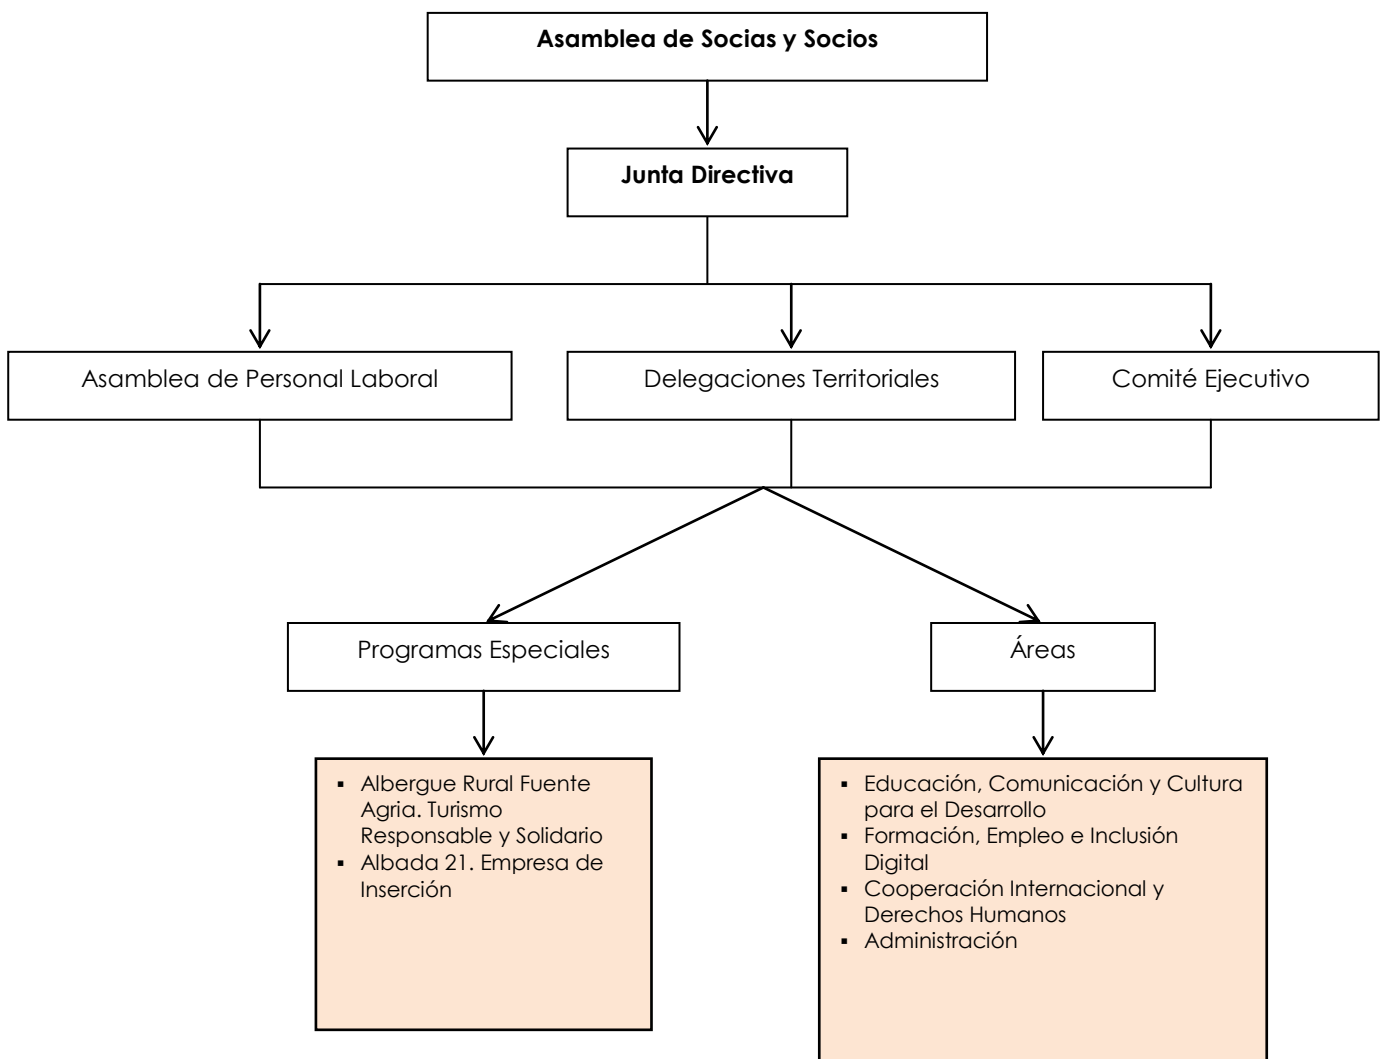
**Asamblea de Socias y Socios**

**Junta Directiva**

Asamblea de Personal Laboral

Delegaciones Territoriales

Comité Ejecutivo

Programas Especiales

Áreas

- Albergue Rural Fuente Agria. Turismo Responsable y Solidario
- Albada 21. Empresa de Inserción

- Educación, Comunicación y Cultura para el Desarrollo
- Formación, Empleo e Inclusión Digital
- Cooperación Internacional y Derechos Humanos
- Administración